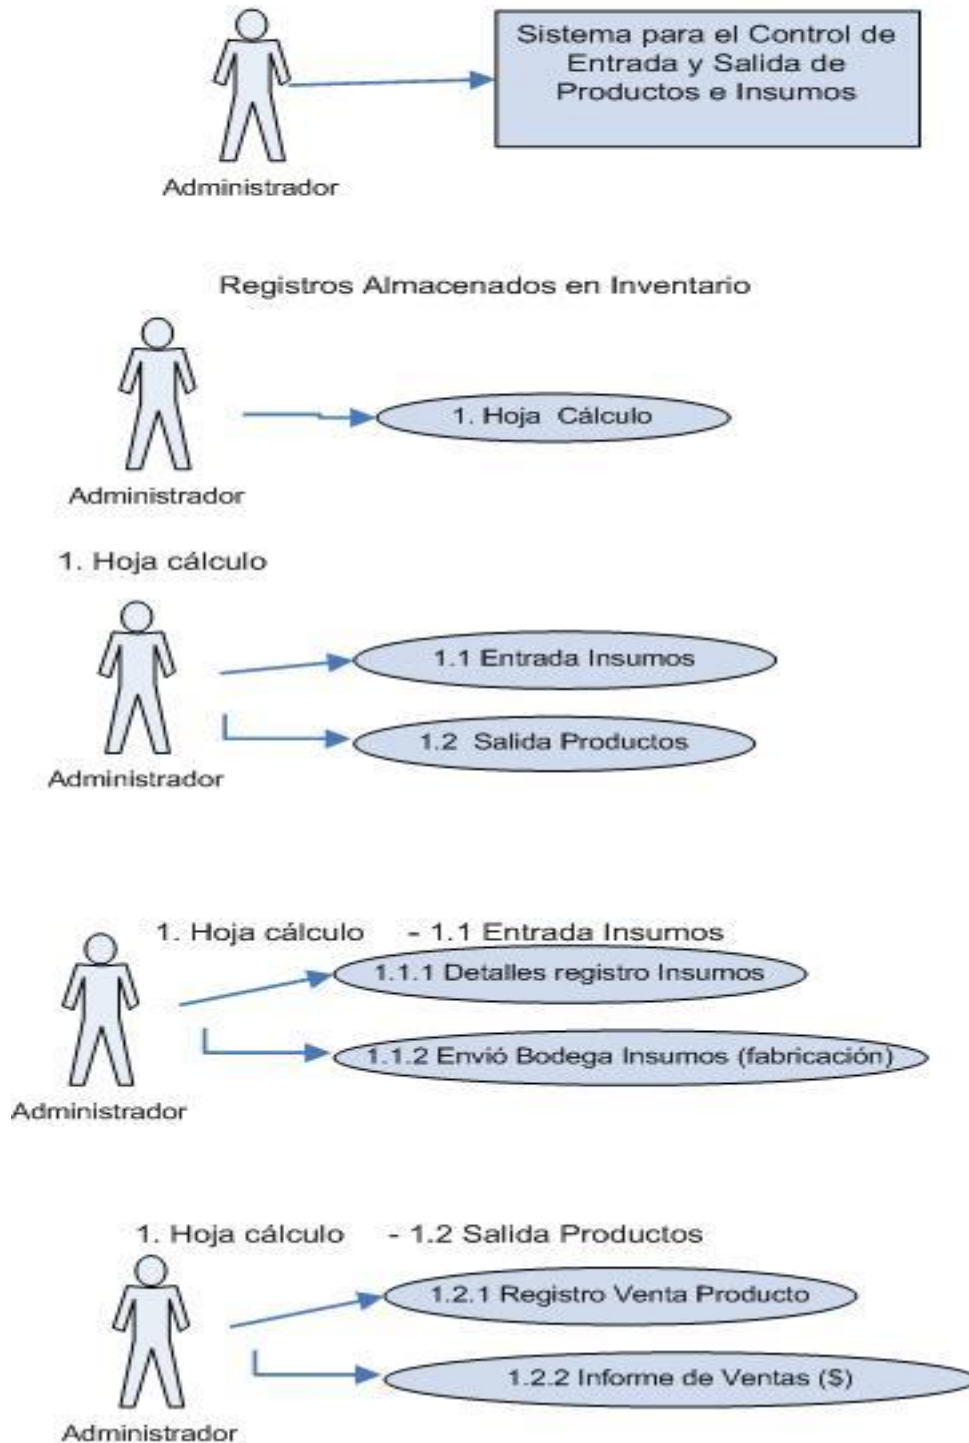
Administrador

Sistema para el Control de Entrada y Salida de Productos e Insumos

Registros Almacenados en Inventario

Administrador

1. Hoja Cálculo

1. Hoja cálculo

Administrador

1.1 Entrada Insumos

1.2 Salida Productos

1. Hoja cálculo - 1.1 Entrada Insumos

Administrador

1.1.1 Detalles registro Insumos

1.1.2 Envió Bodega Insumos (fabricación)

1. Hoja cálculo - 1.2 Salida Productos

Administrador

1.2.1 Registro Venta Producto

1.2.2 Informe de Ventas ($)